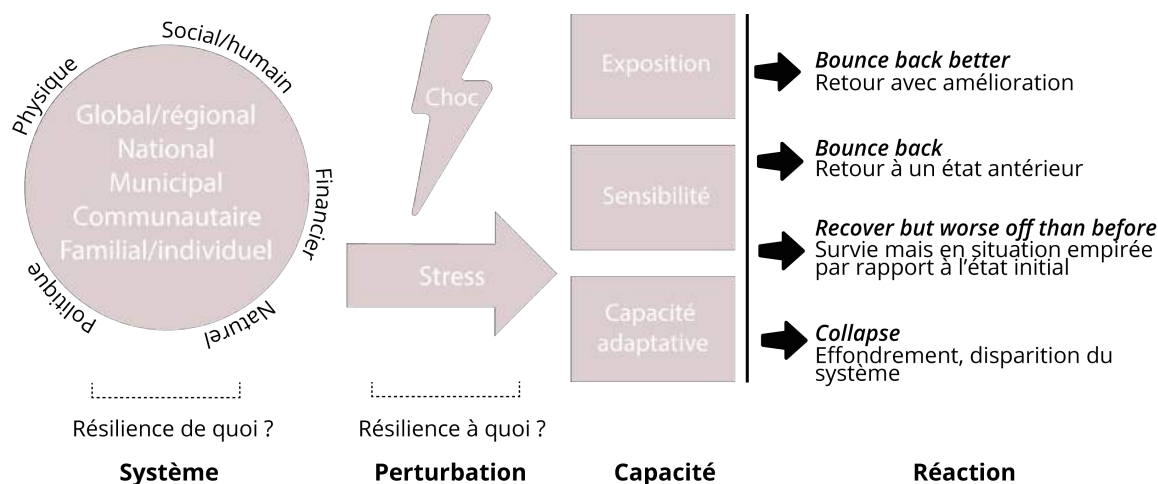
Social/humain
Physique
Financier
Politique
Naturel

Global/régional
National
Municipal
Communautaire
Familial/individuel

Choc

Stress

Exposition

Sensibilité

Capacité adaptative

***Bounce back better***
Retour avec amélioration

***Bounce back***
Retour à un état antérieur

***Recover but worse off than before***
Survie mais en situation empirée par rapport à l'état initial

***Collapse***
Effondrement, disparition du système

Résilience de quoi ?

Résilience à quoi ?

**Système**

**Perturbation**

**Capacité**

**Réaction**